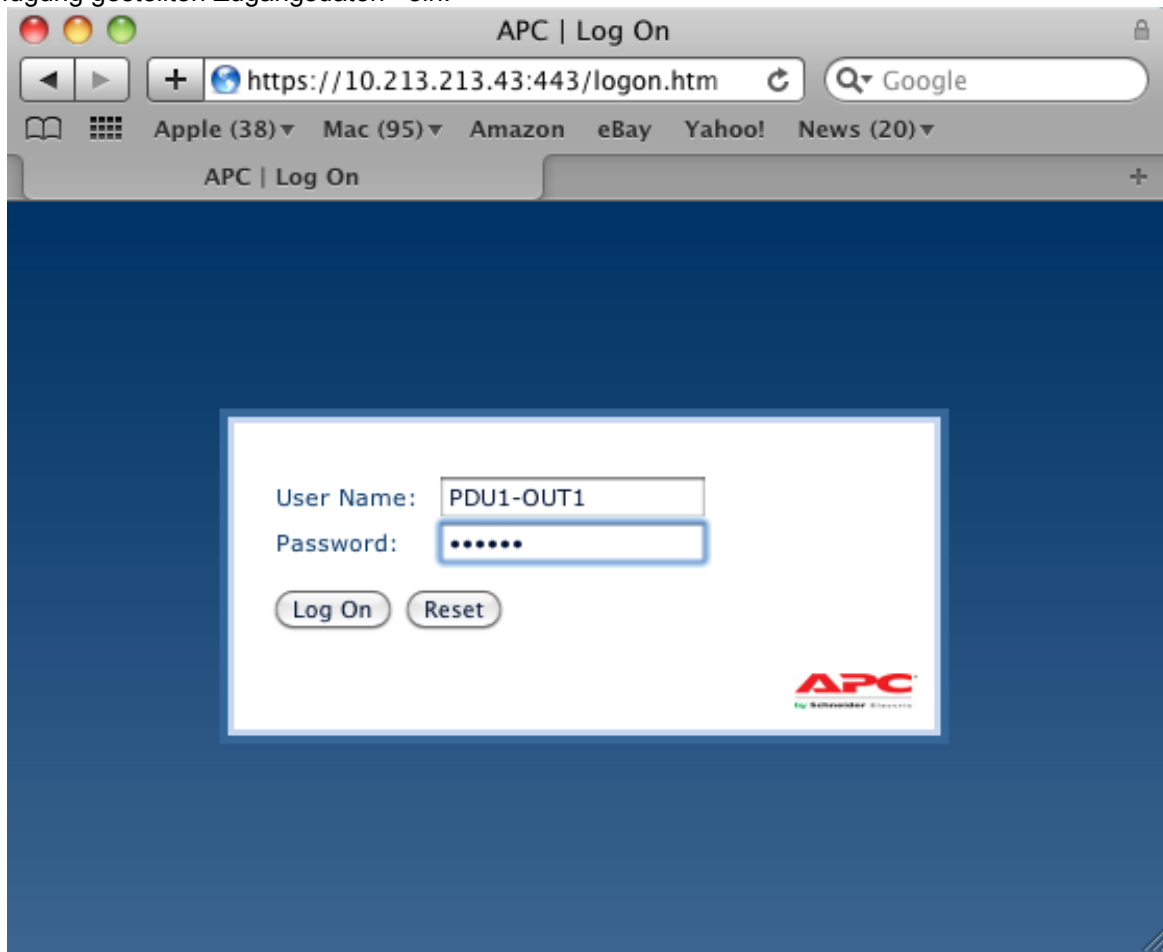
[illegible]ugang gestellten Zugangsdaten" ein.

APC | Log On

https://10.213.213.43:443/logon.htm

Google

Apple (38) Mac (95) Amazon eBay Yahoo! News (20)

APC | Log On

User Name: PDU1-OUT1

Password: ••••••

Log On Reset

APC
by Schneider Electric